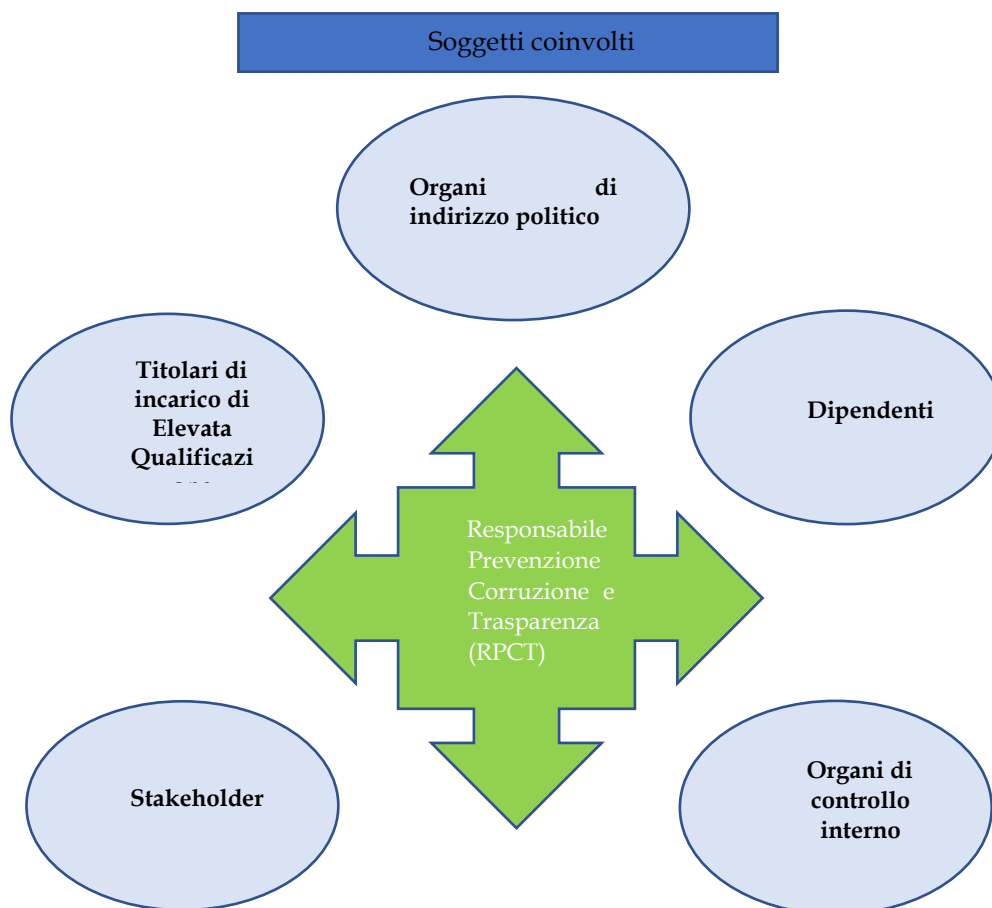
Soggetti coinvolti

Organi di indirizzo politico

Titolari di incarico di Elevata Qualificazi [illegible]

Dipendenti

Responsabile Prevenzione Corruzione e Trasparenza (RPCT)

Stakeholder

Organi di controllo interno